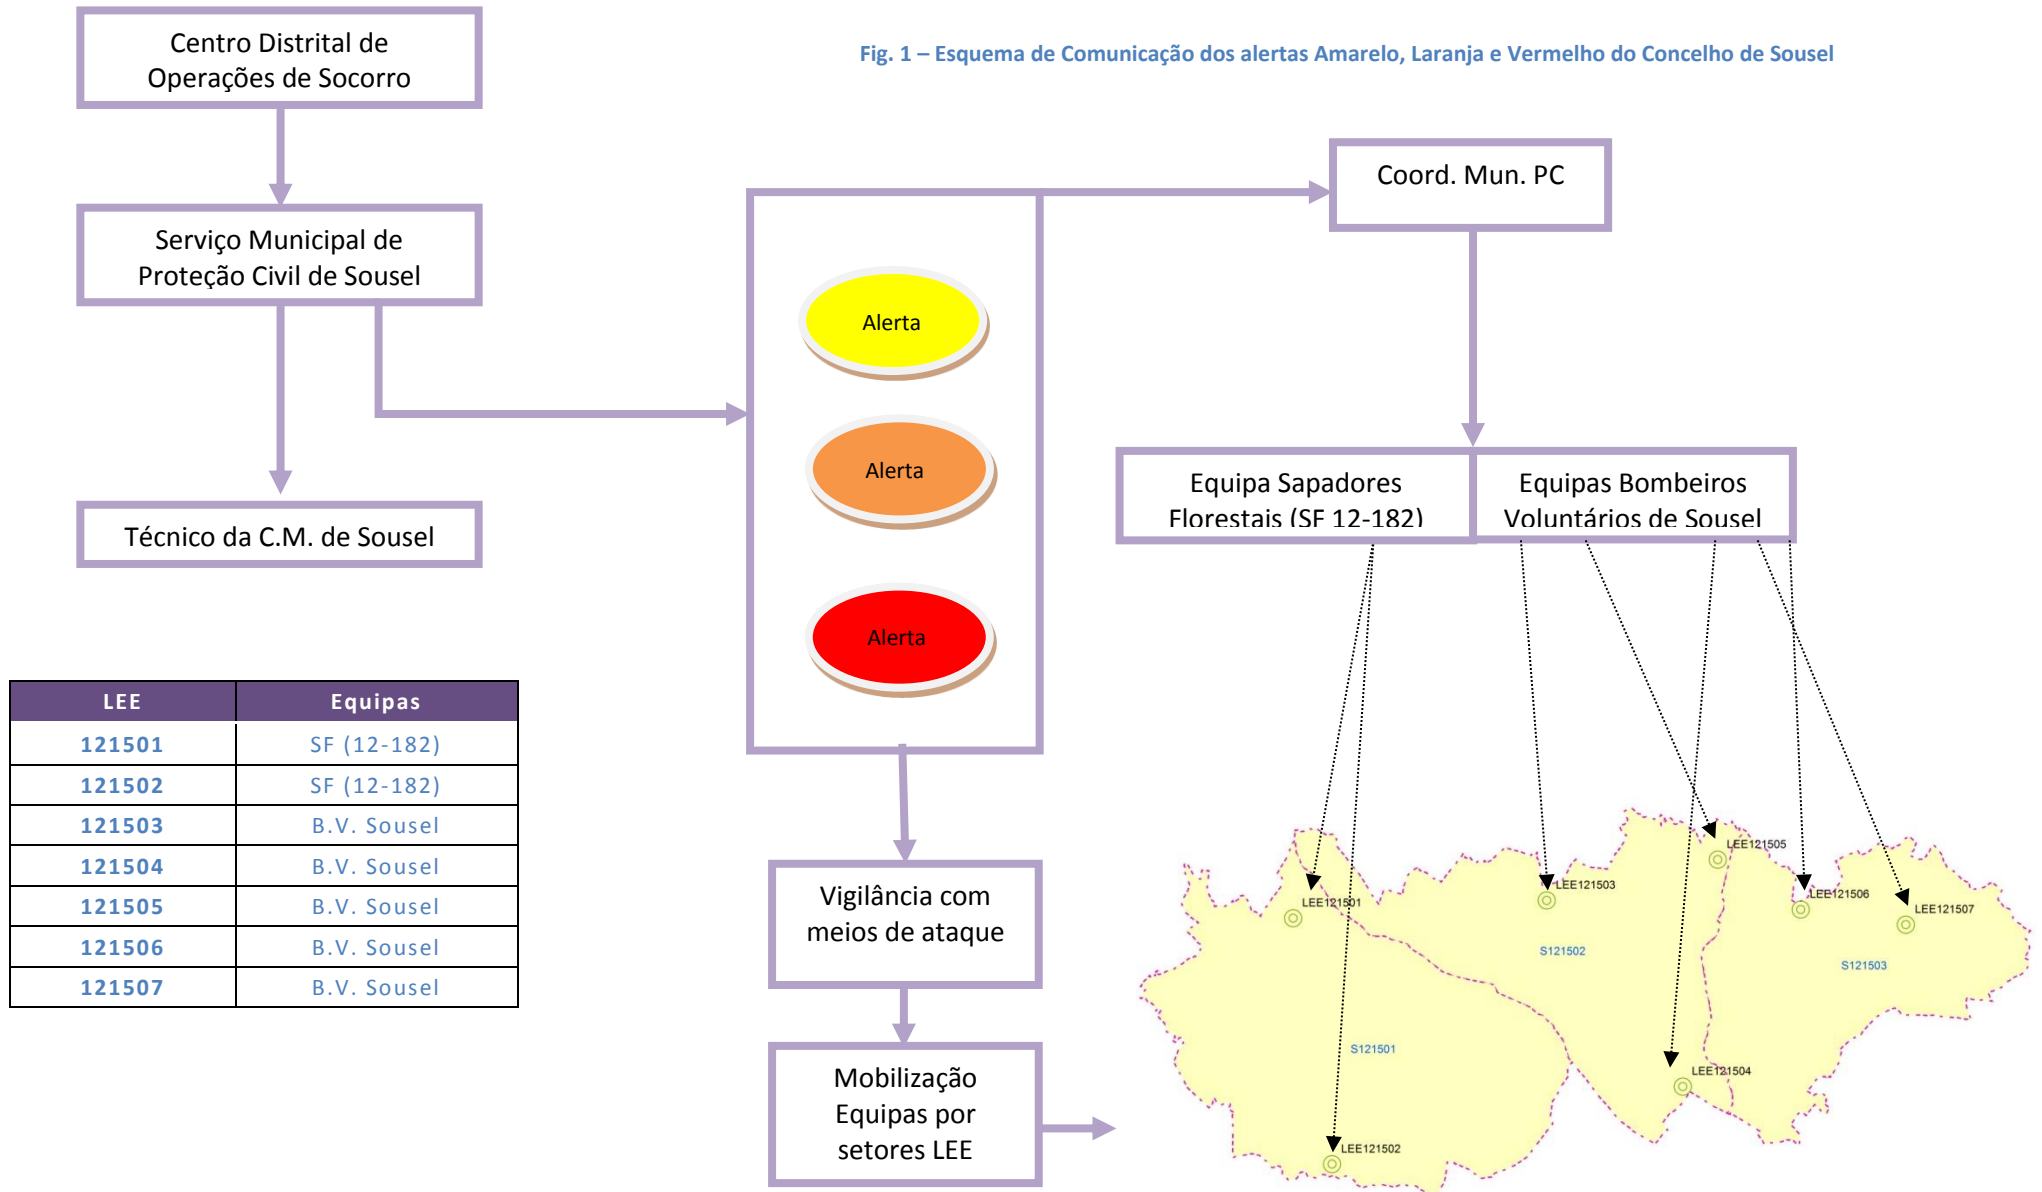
Centro Distrital de Operações de Socorro

Fig. 1 – Esquema de Comunicação dos alertas Amarelo, Laranja e Vermelho do Concelho de Sousel

Serviço Municipal de Proteção Civil de Sousel

Técnico da C.M. de Sousel

Coord. Mun. PC

Alerta

Alerta

Alerta

Equipa Sapadores Florestais (SF 12-182)

Equipas Bombeiros Voluntários de Sousel

| LEE | Equipas |
|---|---|
| 121501 | SF (12-182) |
| 121502 | SF (12-182) |
| 121503 | B.V. Sousel |
| 121504 | B.V. Sousel |
| 121505 | B.V. Sousel |
| 121506 | B.V. Sousel |
| 121507 | B.V. Sousel |

Vigilância com meios de ataque

Mobilização Equipas por setores LEE

LEE121505
LEE121503
LEE121501
LEE121506
LEE121507
S121502
S121503
S121501
LEE121504
LEE121502